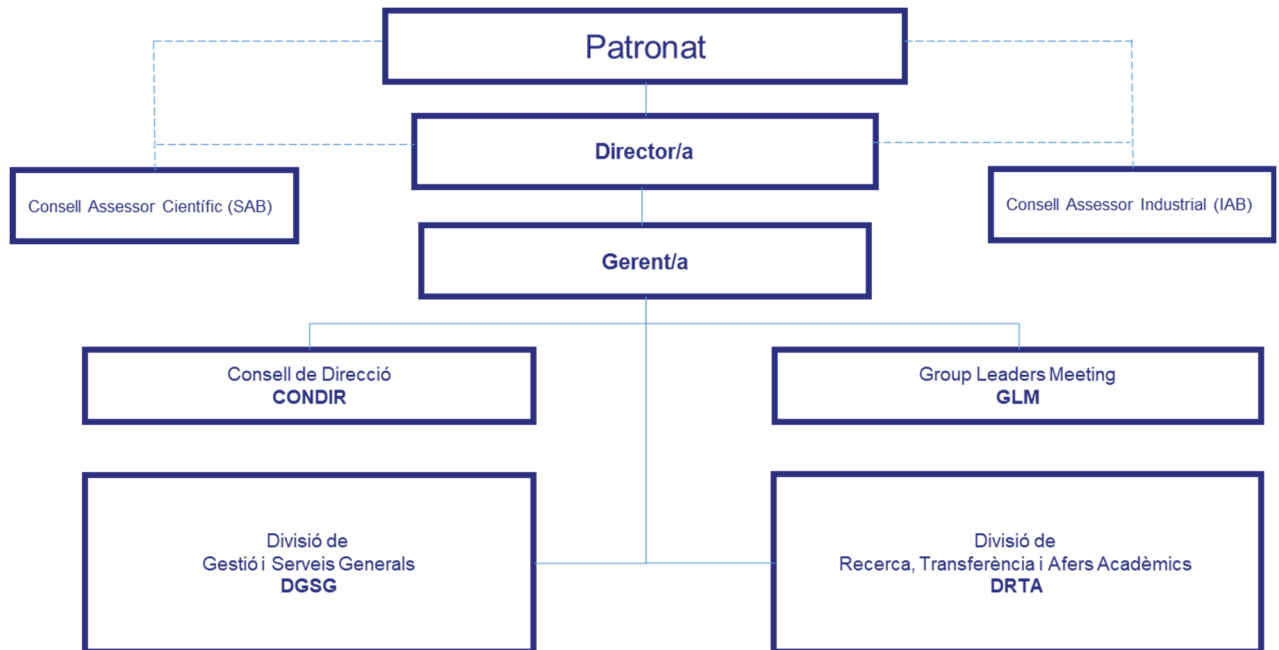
Patronat

Director/a

Consell Assessor Científic (SAB)

Consell Assessor Industrial (IAB)

Gerent/a

Consell de Direcció
CONDIR

Group Leaders Meeting
GLM

Divisió de
Gestió i Serveis Generals
DGSG

Divisió de
Recerca, Transferència i Afers Acadèmics
DRTA